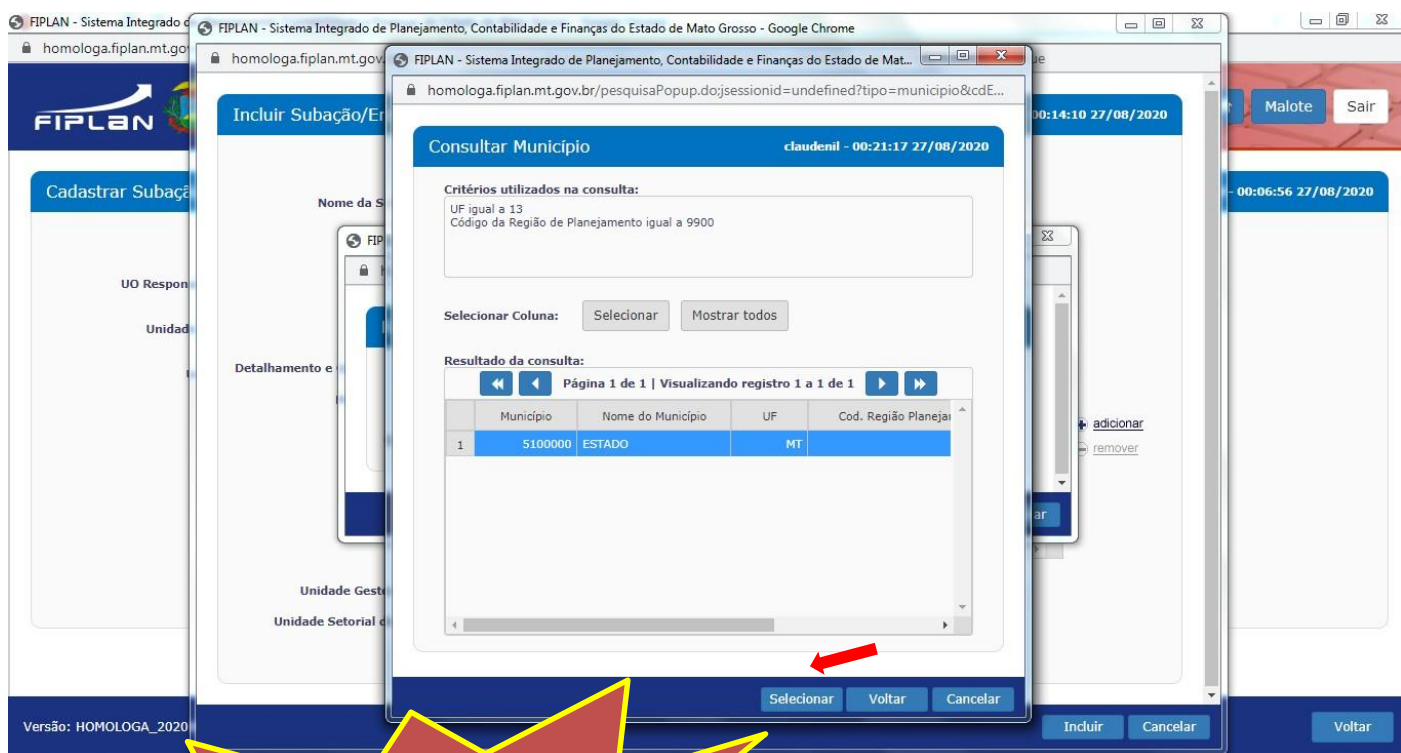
FIPLAN - Sistema Integrado d
homologa.fiplan.mt.gov

FIPLAN - Sistema Integrado de Planejamento, Contabilidade e Finanças do Estado de Mato Grosso - Google Chrome
homologa.fiplan.mt.gov.

FIPLAN - Sistema Integrado de Planejamento, Contabilidade e Finanças do Estado de Mat...
homologa.fiplan.mt.gov.br/pesquisaPopup.do;jsessionid=undefined?tipo=municipio&cdE...

FIPLAN

Malote
Sair

Incluir Subação/En
00:14:10 27/08/2020

Cadastrar Subaçã
00:06:56 27/08/2020

Nome da S
UO Respon
Unidad
Detalhamento e

Consultar Município
claudenil - 00:21:17 27/08/2020

Critérios utilizados na consulta:
UF igual a 13
Código da Região de Planejamento igual a 9900

Selecionar Coluna: Selecionar Mostrar todos

Resultado da consulta:
Página 1 de 1 | Visualizando registro 1 a 1 de 1

| | Município | Nome do Município | UF | Cod. Região Planeja |
|---|---|---|---|---|
| 1 | 5100000 | ESTADO | MT | |

adicionar
remover

Unidade Gest
Unidade Setorial d

Selecionar Voltar Cancelar

Versão: HOMOLOGA_2020
Incluir Cancelar
Voltar